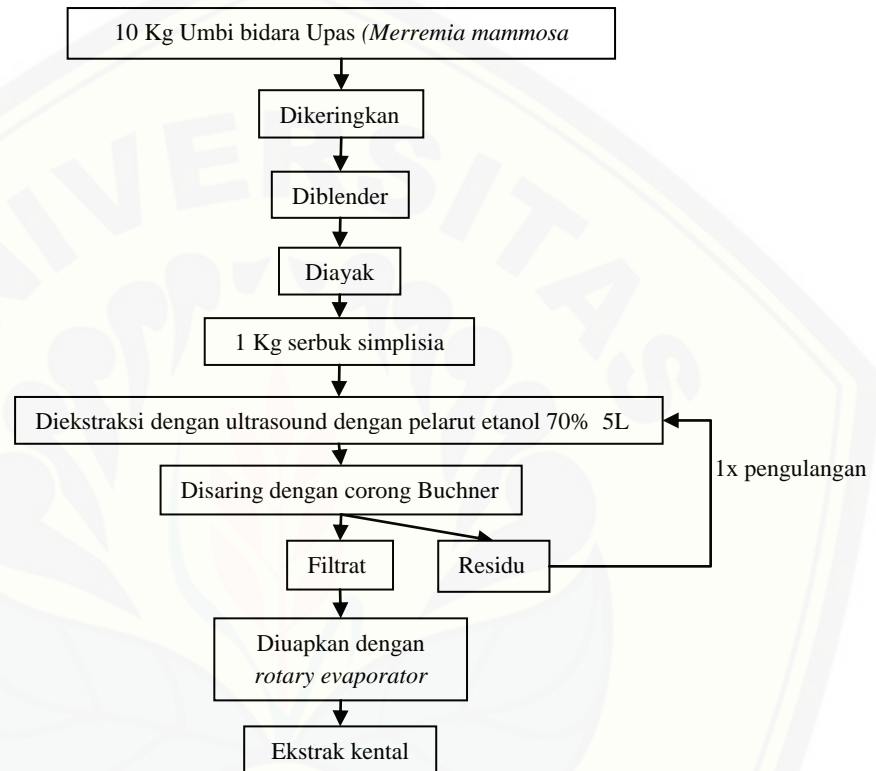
10 Kg Umbi bidara Upas (*Merremia mammosa*

Dikeringkan

Diblender

Diayak

1 Kg serbuk simplisia

Diekstraksi dengan ultrasound dengan pelarut etanol 70% 5L

1x pengulangan

Disaring dengan corong Buchner

Filtrat

Residu

Diuapkan dengan *rotary evaporator*

Ekstrak kental